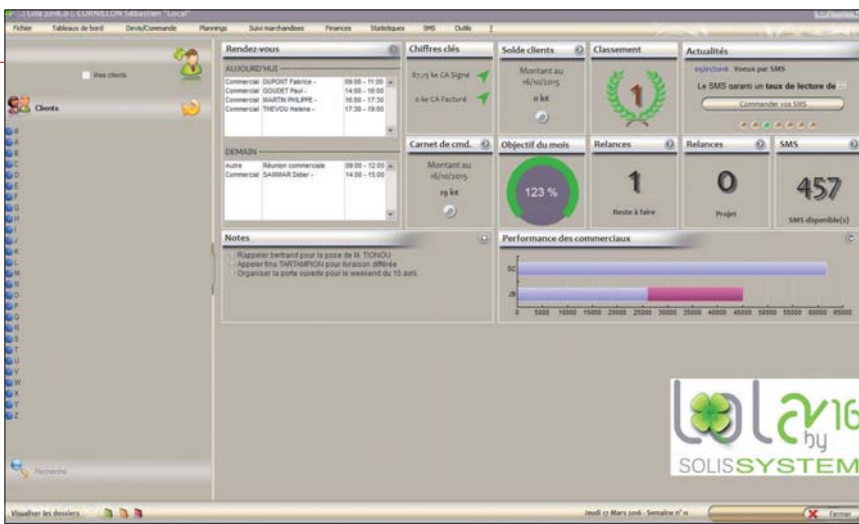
Lola 2016.0 - CORNILLON Sébastien "Local"

Fichier Tableaux de bord Devis/Commande Plannings Suivi marchandises Finances Statistiques SMS Outils ?

Mes clients

Clients

A B C D E F G H I J K L M N O P Q R S T U V W X Y Z

Recherche

Rendez-vous

AUJOURD'HUI

| | | |
|---|---|---|
| Commercial | DUPONT Fabrice - | 09:00 - 11:00 |
| Commercial | GOUDET Paul - | 14:00 - 16:00 |
| Commercial | MARTIN PHILIPPE - | 16:00 - 17:30 |
| Commercial | THEVOU Helene - | 17:30 - 19:00 |

DEMAIN

| | | |
|---|---|---|
| Autre | Réunion commerciale | 09:00 - 12:00 |
| Commercial | SAMMAR Didier - | 14:00 - 15:00 |

Chiffres clés

87,15 k€ CA Signé

0 k€ CA Facturé

Solde clients

Montant au 16/10/2015

0 k€

Classement

1

Actualités

05/01/2016 Yoocue par SMS

Le SMS garanti un taux de lecture de

Commander vos SMS

Carnet de cmd.

Montant au 16/10/2015

19 k€

Objectif du mois

123 %

Relances

1

Reste à faire

Relances

0

Projet

SMS

457

SMS disponible(s)

Notes

Rappeler bertrand pour la pose de M. TIONOU
Appeler fms TARTAMPION pour livraison différée
Organiser la porte ouverte pour le weekend du 15 avril

Performance des commerciaux

SC

JB

0 5000 10000 15000 20000 25000 30000 35000 40000 45000 50000 55000 60000 65000

lola 2016 by SOLIS SYSTEM

Visualiser les dossiers

Jeudi 17 Mars 2016 - Semaine n° 11

Fermer